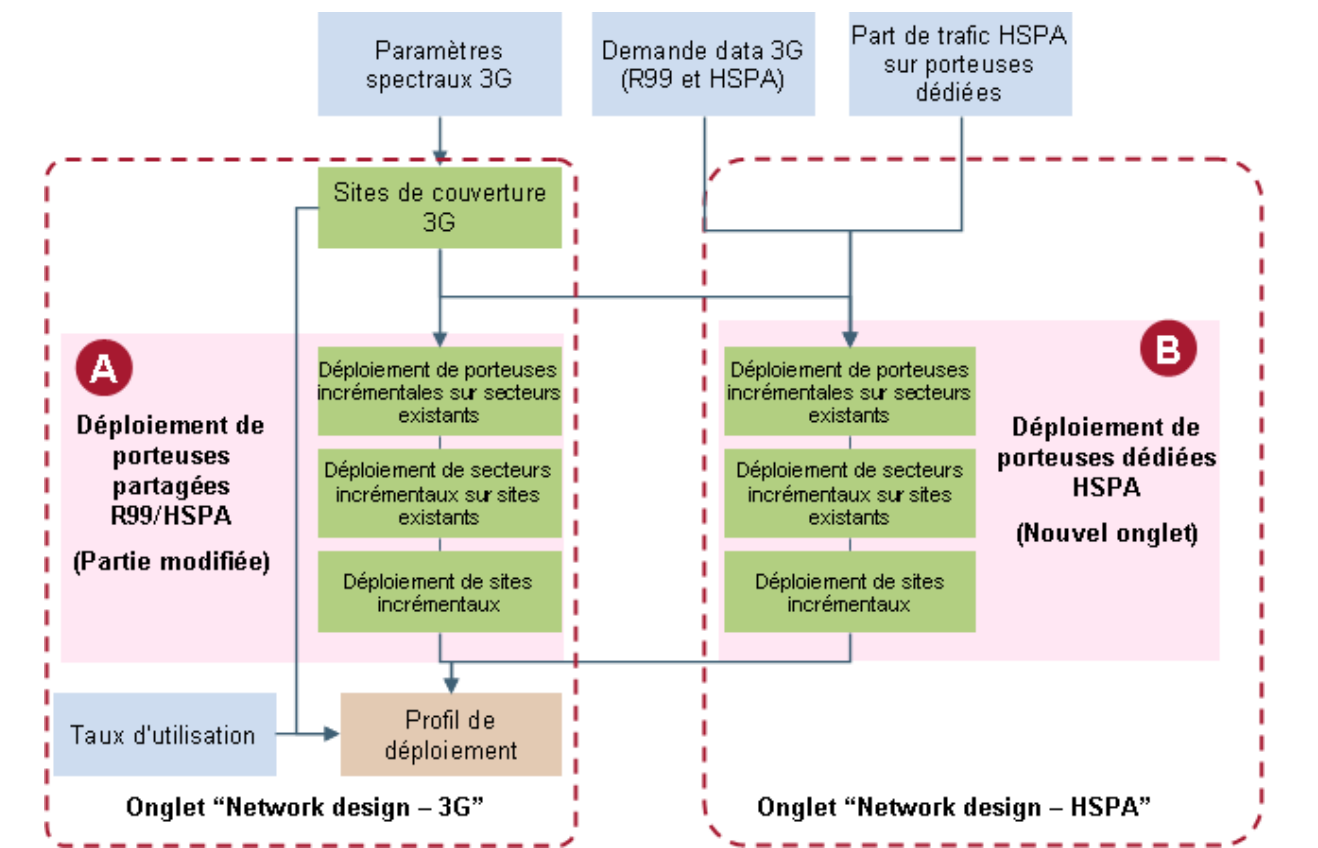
Paramètres spectraux 3G

Demande data 3G (R99 et HSPA)

Part de trafic HSPA sur porteuses dédiées

Sites de couverture 3G

A

Déploiement de porteuses partagées R99/HSPA

(Partie modifiée)

Déploiement de porteuses incrémentales sur secteurs existants

Déploiement de secteurs incrémentaux sur sites existants

Déploiement de sites incrémentaux

Déploiement de porteuses incrémentales sur secteurs existants

Déploiement de secteurs incrémentaux sur sites existants

Déploiement de sites incrémentaux

B

Déploiement de porteuses dédiées HSPA

(Nouvel onglet)

Taux d'utilisation

Profil de déploiement

Onglet "Network design – 3G"

Onglet "Network design – HSPA"